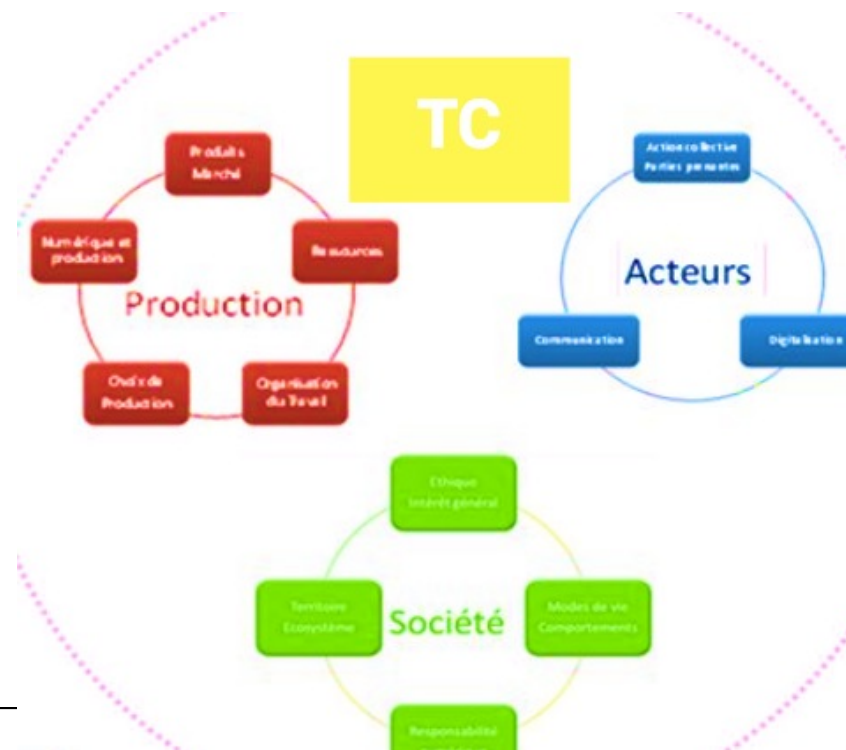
TC

Produits Marché

Ressources

Organisation du Travail

Outils de Production

Numérique et production

Production

Action collective Parties prenantes

Acteurs

Digitalisation

Communication

Ethique Intérêt général

Modes de vie Comportements

Responsabilité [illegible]

Territoire Ecosystème

Société